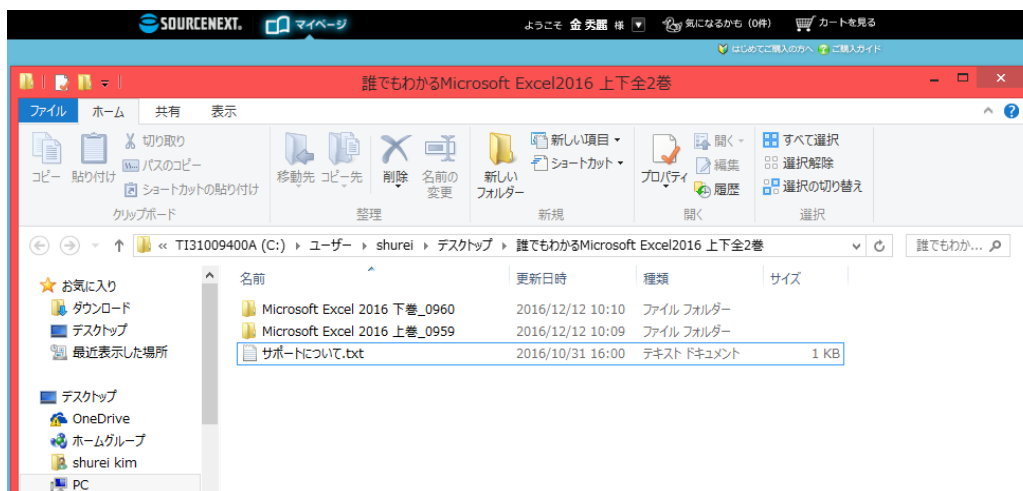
SOURCENEXT. マイページ ようこそ 金 先麗 様 気になるかも (0件) カートを見る

はじめてご購入の方へ ご購入ガイド

誰でもわかるMicrosoft Excel2016 上下全2巻

ファイル ホーム 共有 表示

コピー 貼り付け 切り取り パスのコピー ショートカットの貼り付け クリップボード

移動先 コピー先 削除 名前の変更 整理

新しいフォルダー 新しい項目 ショートカット 新規

プロパティ 開く 編集 履歴 開く

すべて選択 選択解除 選択の切り替え 選択

« TI31009400A (C:) › ユーザー › shurei › デスクトップ › 誰でもわかるMicrosoft Excel2016 上下全2巻

誰でもわか...

お気に入り
ダウンロード
デスクトップ
最近表示した場所

デスクトップ
OneDrive
ホームグループ
shurei kim
PC

| 名前 | 更新日時 | 種類 | サイズ |
|---|---|---|---|
| Microsoft Excel 2016 下巻_0960 | 2016/12/12 10:10 | ファイル フォルダー | |
| Microsoft Excel 2016 上巻_0959 | 2016/12/12 10:09 | ファイル フォルダー | |
| サポートについて.txt | 2016/10/31 16:00 | テキスト ドキュメント | 1 KB |